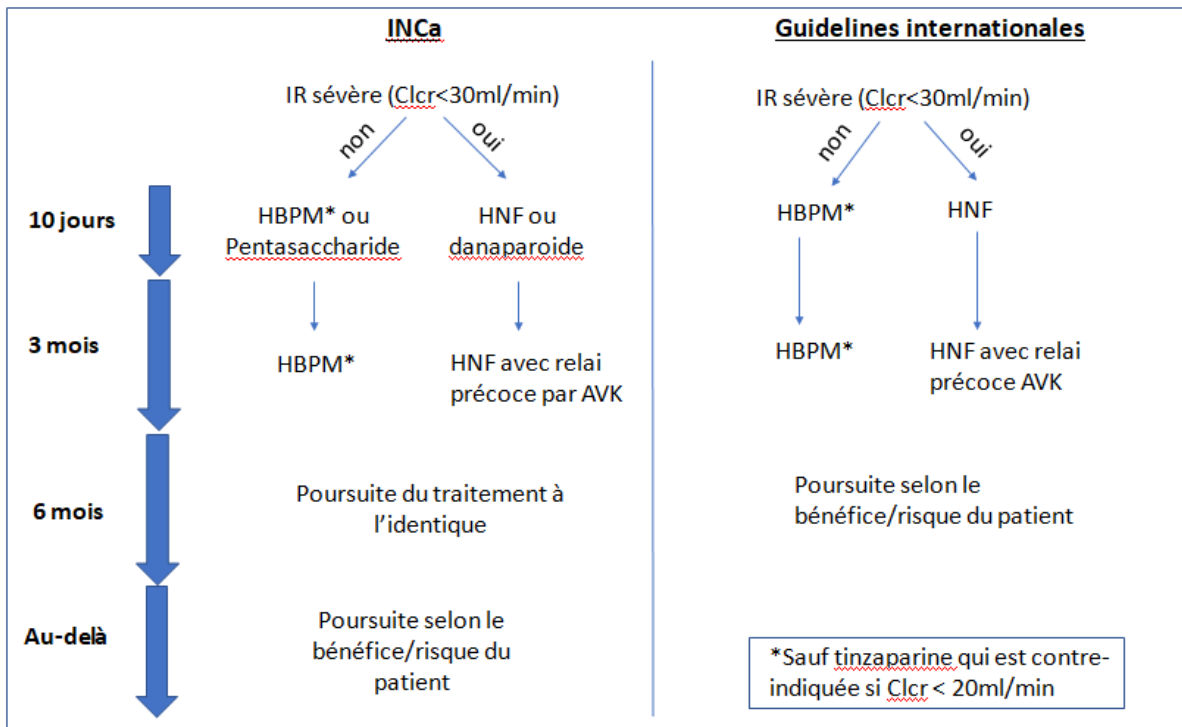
INCa

IR sévère (Clcr<30ml/min)

non

oui

10 jours

HBPM* ou Pentasaccharide

HNF ou danaparoide

3 mois

HBPM*

HNF avec relai précoce par AVK

6 mois

Poursuite du traitement à l'identique

Au-delà

Poursuite selon le bénéfice/risque du patient

Guidelines internationales

IR sévère (Clcr<30ml/min)

non

oui

HBPM*

HNF

HBPM*

HNF avec relai précoce AVK

Poursuite selon le bénéfice/risque du patient

*Sauf tinzaparine qui est contre-indiquée si Clcr < 20ml/min